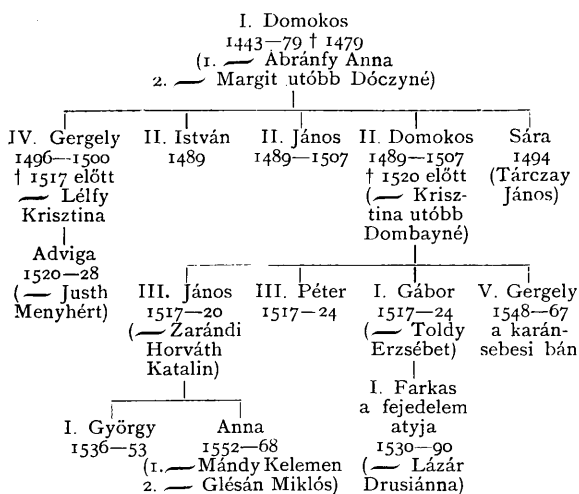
I. Domokos
1443—79 † 1479
(1. ⁀ Abránfy Anna
2. ⁀ Margit utóbb Dóczyné)

IV. Gergely
1496—1500
† 1517 előtt
⁀ Lélfy Krisztina

II. István
1489

II. János
1489—1507

II. Domokos
1489—1507
† 1520 előtt
(⁀ Krisztina utóbb Dombayné)

Sára
1494
(Tárczay János)

Adviga
1520—28
(⁀ Justh Menyhért)

III. János
1517—20
(⁀ Zarándi Horváth Katalin)

III. Péter
1517—24

I. Gábor
1517—24
(⁀ Toldy Erzsébet)

V. Gergely
1548—67
a karánsebesi bán

I. Farkas
a fejedelem atyja
1530—90
(⁀ Lázár Drusiánna)

I. György
1536—53

Anna
1552—68
(1. ⁀ Mándy Kelemen
2. ⁀ Glésán Miklós)